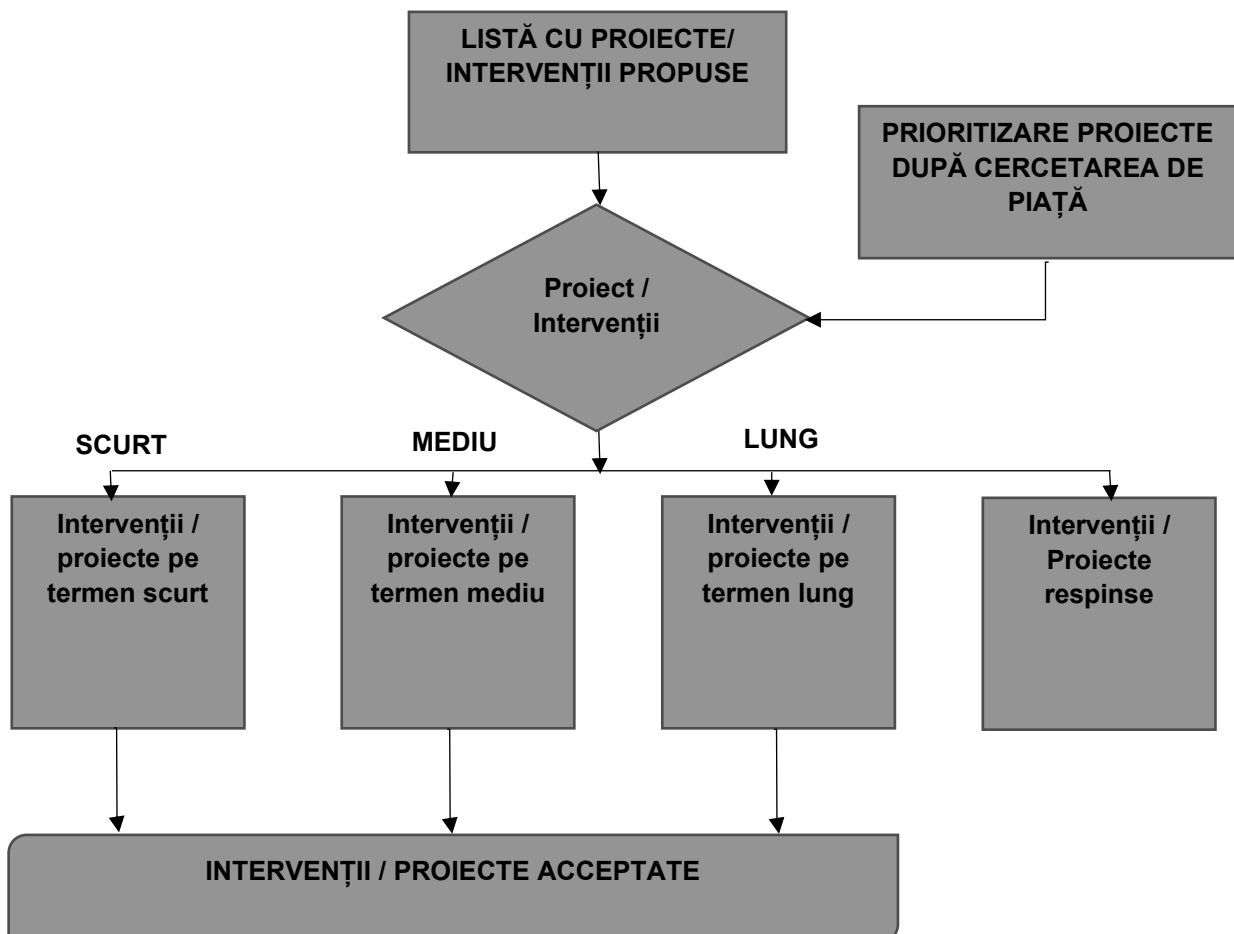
LISTĂ CU PROIECTE/ INTERVENȚII PROPUSE

PRIORITIZARE PROIECTE DUPĂ CERCETAREA DE PIAȚĂ

Proiect / Intervenții

SCURT

MEDIU

LUNG

Intervenții / proiecte pe termen scurt

Intervenții / proiecte pe termen mediu

Intervenții / proiecte pe termen lung

Intervenții / Proiecte respinse

INTERVENȚII / PROIECTE ACCEPTATE